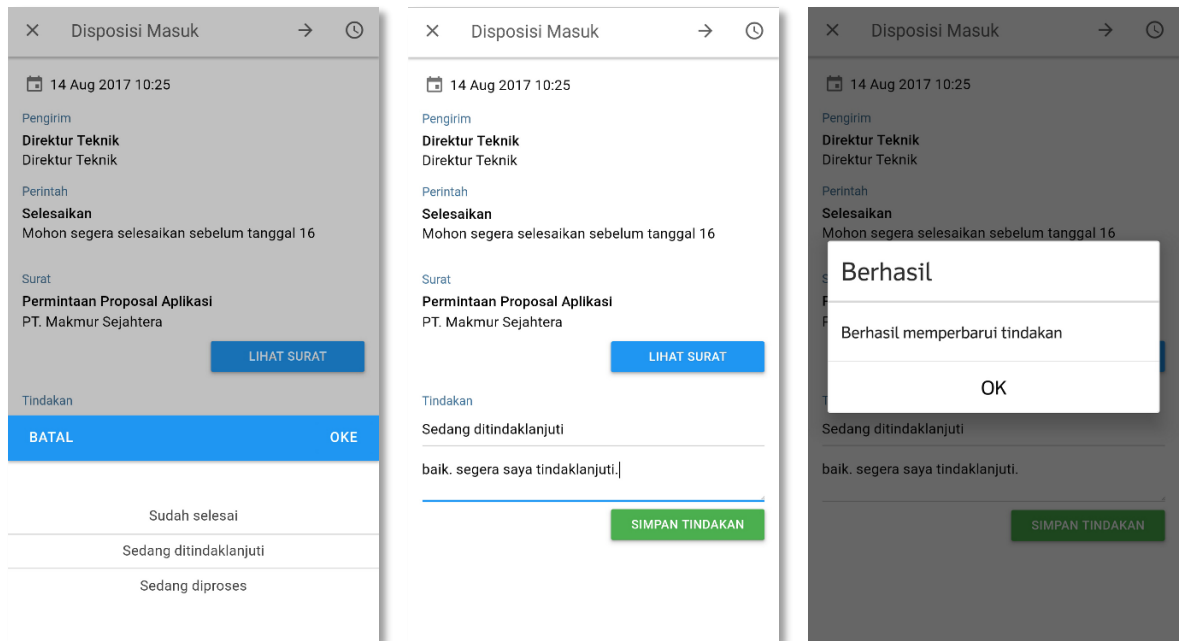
Disposisi Masuk

14 Aug 2017 10:25

Pengirim
Direktur Teknik
Direktur Teknik

Perintah
Selesaikan
Mohon segera selesaikan sebelum tanggal 16

Surat
Permintaan Proposal Aplikasi
PT. Makmur Sejahtera

LIHAT SURAT

Tindakan

BATAL OKE

Sudah selesai
Sedang ditindaklanjuti
Sedang diproses

Disposisi Masuk

14 Aug 2017 10:25

Pengirim
Direktur Teknik
Direktur Teknik

Perintah
Selesaikan
Mohon segera selesaikan sebelum tanggal 16

Surat
Permintaan Proposal Aplikasi
PT. Makmur Sejahtera

LIHAT SURAT

Tindakan
Sedang ditindaklanjuti

baik. segera saya tindaklanjuti.

SIMPAN TINDAKAN

Disposisi Masuk

14 Aug 2017 10:25

Pengirim
Direktur Teknik
Direktur Teknik

Perintah
Selesaikan
Mohon segera selesaikan sebelum tanggal 16

Berhasil

Berhasil memperbarui tindakan

OK

Sedang ditindaklanjuti

baik. segera saya tindaklanjuti.

SIMPAN TINDAKAN